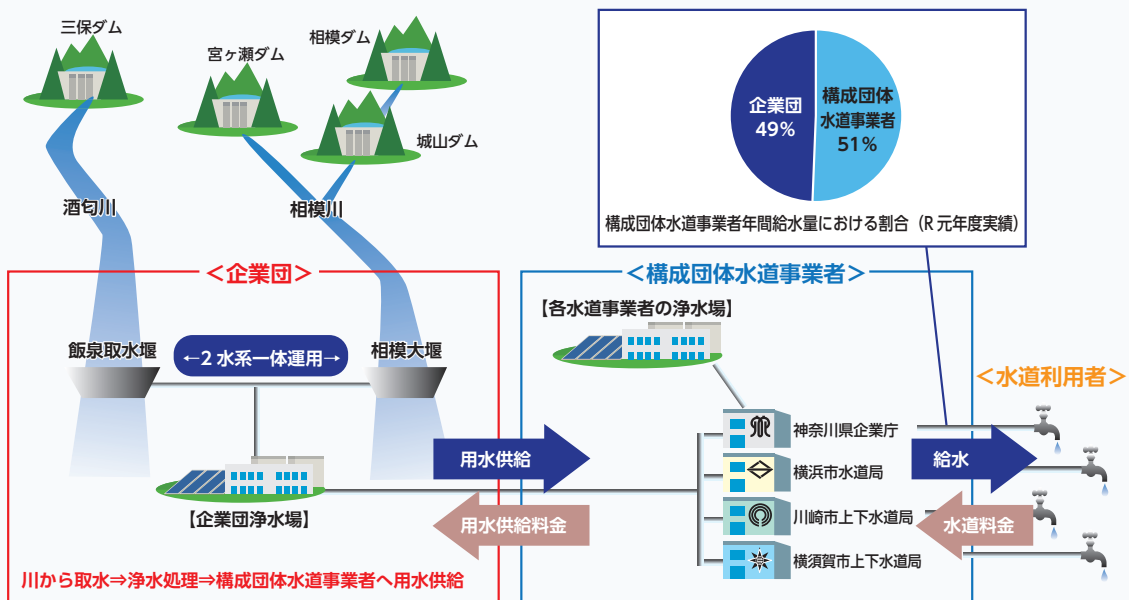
三保ダム

宮ヶ瀬ダム

相模ダム

城山ダム

企業団
49%

構成団体
水道事業者
51%

構成団体水道事業者年間給水量における割合（R 元年度実績）

酒匂川

相模川

＜企業団＞

＜構成団体水道事業者＞

【各水道事業者の浄水場】

飯泉取水堰

←2 水系一体運用→

相模大堰

＜水道利用者＞

神奈川県企業庁

用水供給

横浜市水道局

給水

【企業団浄水場】

川崎市上下水道局

用水供給料金

水道料金

横須賀市上下水道局

川から取水⇒浄水処理⇒構成団体水道事業者へ用水供給